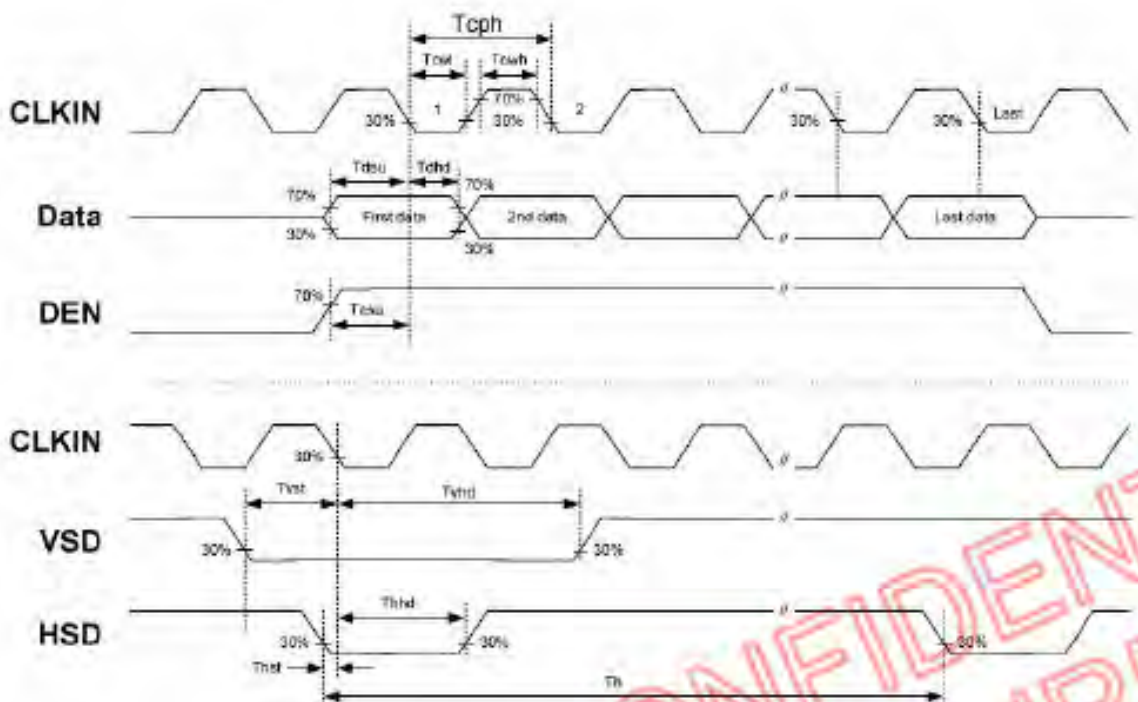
Tcph

Tcwl

Tcwh

CLKIN

30%

1

70%

30%

2

30%

30%

Last

Tdsu

Tdhd

70%

70%

Data

First data

2nd data

Last data

30%

30%

DEN

70%

Tesu

CLKIN

30%

Tvst

Tvhd

VSD

30%

30%

Thhd

HSD

30%

30%

30%

Thst

Th

CONFIDENTIAL